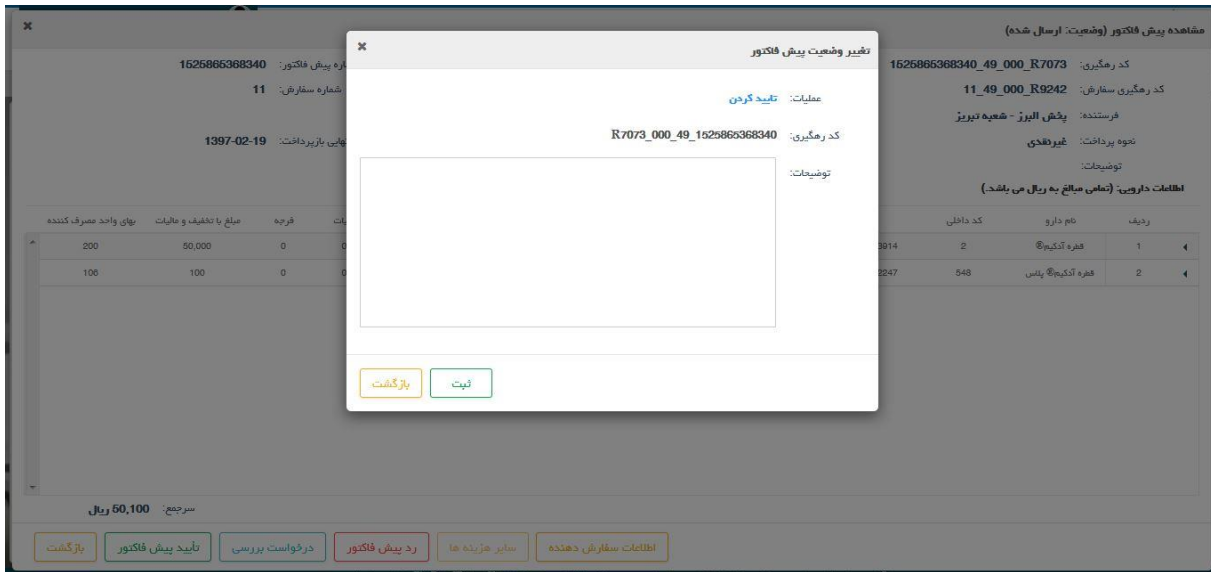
×
مشاهده پیش فاکتور (وضعیت: ارسال شده)

کد رهگیری: 1525865368340_49_000_R7073
کد رهگیری سفارش: 11_49_000_R9242
فرستنده: پخش البرز - شعبه تبریز
نحوه پرداخت: غیرنقدی
توضیحات:
اطلاعات دارویی: (تمامی مبالغ به ریال می باشد.)

اره پیش فاکتور: 1525865368340
شماره سفارش: 11
نهایی بازپرداخت: 1397-02-19

| ردیف | نام دارو | کد داخلی | | ات | فرجه | مبلغ با تخفیف و مالیات | بهای واحد مصرف کننده |
|---|---|---|---|---|---|---|---|
| 1 | قطره آدکیم® | 2 | 3914 | 0 | 0 | 50,000 | 200 |
| 2 | قطره آدکیم® پلاس | 548 | 2247 | 0 | 0 | 100 | 106 |

سرجمع: 50,100 ریال

اطلاعات سفارش دهنده | سایر هزینه ها | رد پیش فاکتور | درخواست بررسی | تأیید پیش فاکتور | بازگشت

×
تغییر وضعیت پیش فاکتور
عملیات: تایید کردن
کد رهگیری: R7073_000_49_1525865368340
توضیحات:
ثبت
بازگشت